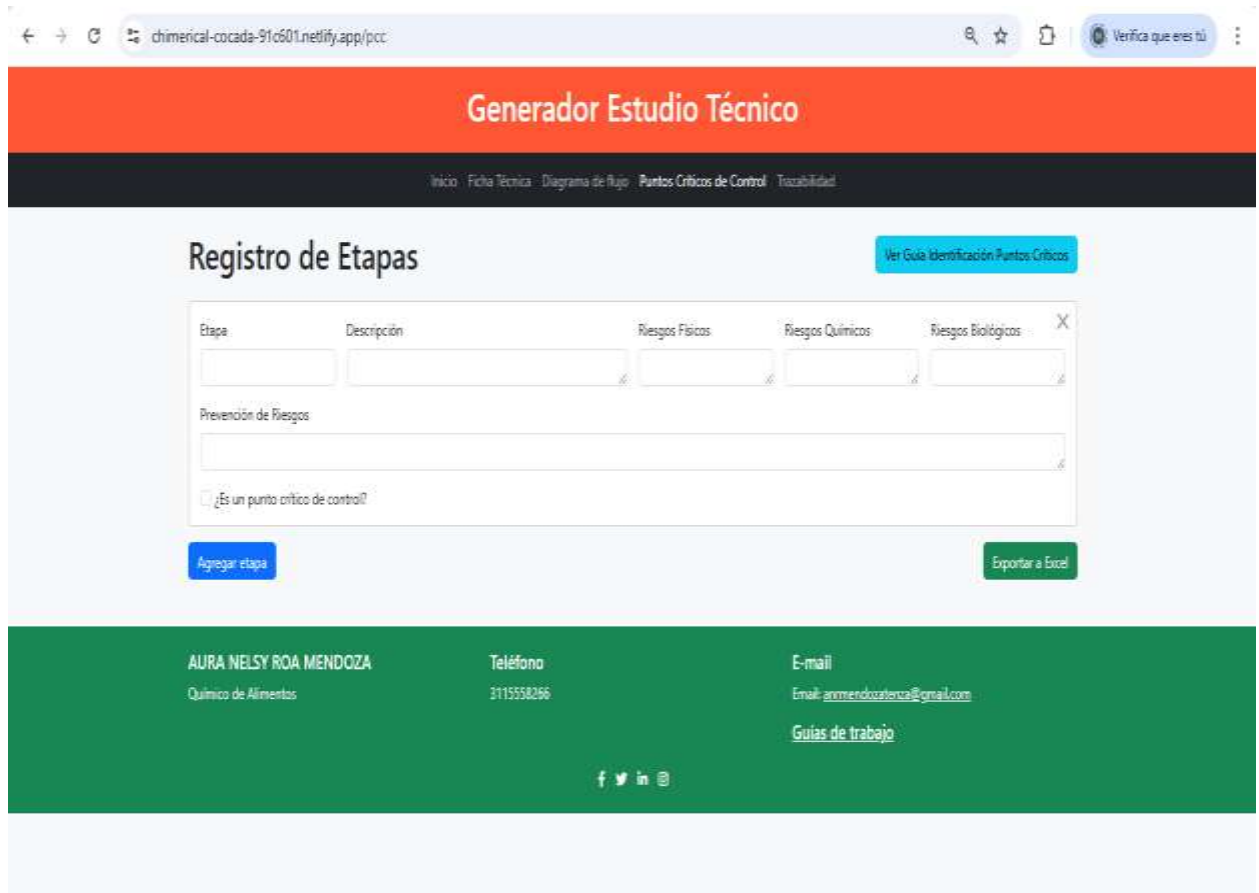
chimerical-cocada-91c601.netlify.app/pcc

Verifica que eres tú

Generador Estudio Técnico

Inicio Ficha Técnica Diagrama de flujo Puntos Críticos de Control Trazabilidad

Registro de Etapas

Ver Guía Identificación Puntos Críticos

Etapa
Descripción
Riesgos Físicos
Riesgos Químicos
Riesgos Biológicos
X

Prevención de Riesgos

¿Es un punto crítico de control?

Agregar etapa

Exportar a Excel

AURA NELSY ROA MENDOZA
Químico de Alimentos

Teléfono
3115558266

E-mail
Email: anmendozaterza@gmail.com

Guías de trabajo